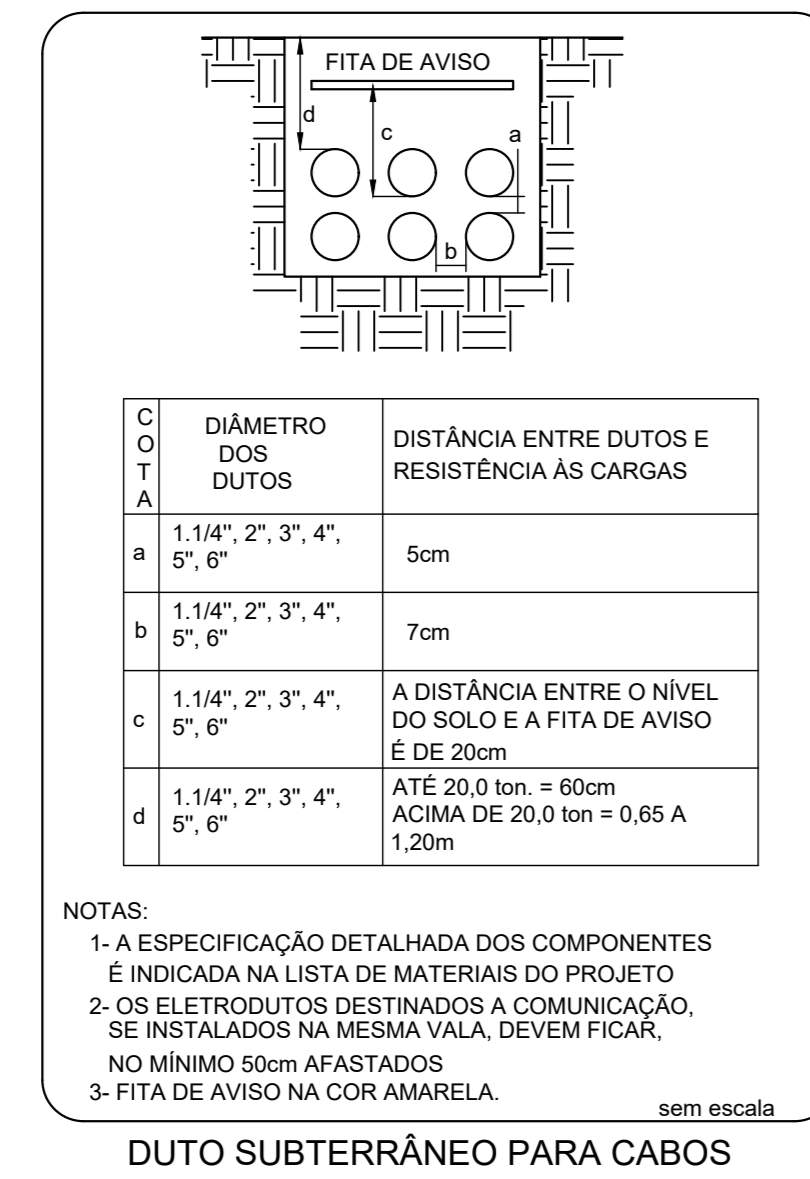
FITA DE AVISO

d

c

a

b

| COTA | DIÂMETRO DOS DUTOS | DISTÂNCIA ENTRE DUTOS E RESISTÊNCIA ÀS CARGAS |
|---|---|---|
| a | 1.1/4", 2", 3", 4", 5", 6" | 5cm |
| b | 1.1/4", 2", 3", 4", 5", 6" | 7cm |
| c | 1.1/4", 2", 3", 4", 5", 6" | A DISTÂNCIA ENTRE O NÍVEL DO SOLO E A FITA DE AVISO É DE 20cm |
| d | 1.1/4", 2", 3", 4", 5", 6" | ATÉ 20,0 ton. = 60cm ACIMA DE 20,0 ton = 0,65 A 1,20m |

NOTAS:

1- A ESPECIFICAÇÃO DETALHADA DOS COMPONENTES É INDICADA NA LISTA DE MATERIAIS DO PROJETO

2- OS ELETRODUTOS DESTINADOS A COMUNICAÇÃO, SE INSTALADOS NA MESMA VALA, DEVEM FICAR, NO MÍNIMO 50cm AFASTADOS

3- FITA DE AVISO NA COR AMARELA.

sem escala

DUTO SUBTERRÂNEO PARA CABOS